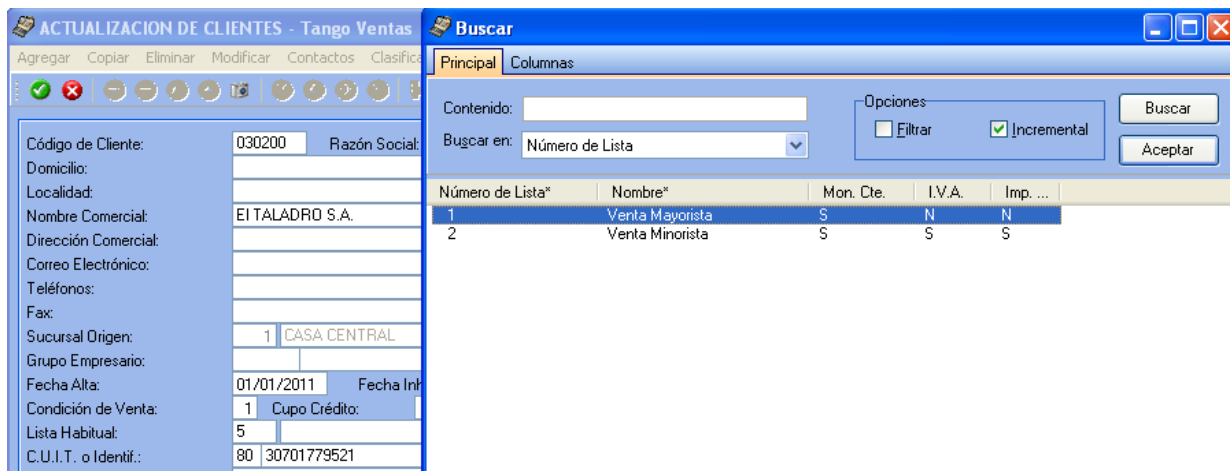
ACTUALIZACION DE CLIENTES - Tango Ventas

Agregar Copiar Eliminar Modificar Contactos Clasifica

Código de Cliente: 030200 Razón Social:
Domicilio:
Localidad:
Nombre Comercial: El TALADRO S.A.
Dirección Comercial:
Correo Electrónico:
Teléfonos:
Fax:
Sucursal Origen: 1 CASA CENTRAL
Grupo Empresario:
Fecha Alta: 01/01/2011 Fecha Inh
Condición de Venta: 1 Cupo Crédito:
Lista Habitual: 5
C.U.I.T. o Identif.: 80 30701779521

Buscar

Principal Columnas

Contenido:
Buscar en: Número de Lista

Opciones
Filtrar
Incremental

Buscar
Aceptar

| Número de Lista* | Nombre* | Mon. Cte. | I.V.A. | Imp. ... |
|---|---|---|---|---|
| 1 | Venta Mayorista | S | N | N |
| 2 | Venta Minorista | S | S | S |